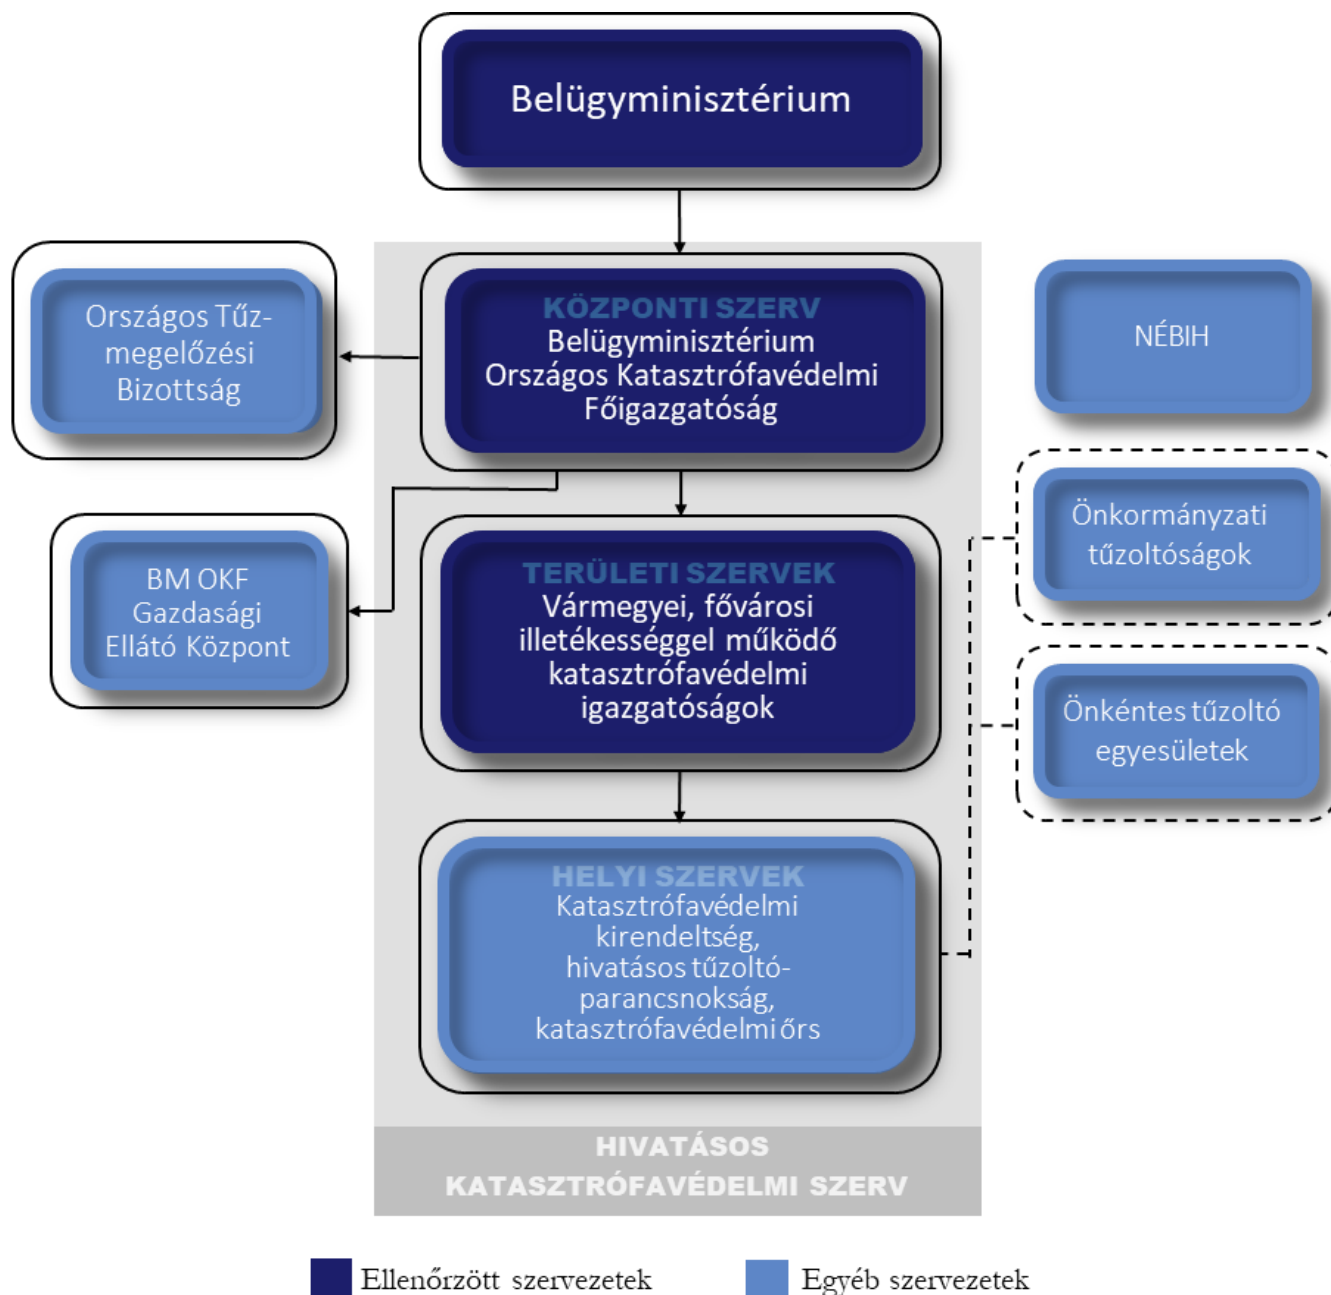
Belügyminisztérium

Országos Tűzmegelőzési Bizottság

KÖZPONTI SZERV
Belügyminisztérium
Országos Katasztrófavédelmi Főigazgatóság

NÉBIH

BM OKF Gazdasági Ellátó Központ

TERÜLETI SZERVEK
Vármegyei, fővárosi illetékességgel működő katasztrófavédelmi igazgatóságok

Önkormányzati tűzoltóságok

Önkéntes tűzoltó egyesületek

HELYI SZERVEK
Katasztrófavédelmi kirendeltség, hivatásos tűzoltó-parancsnokság, katasztrófavédelmi őrs

HIVATÁSOS KATASZTRÓFAVÉDELMI SZERV

Ellenőrzött szervezetek

Egyéb szervezetek